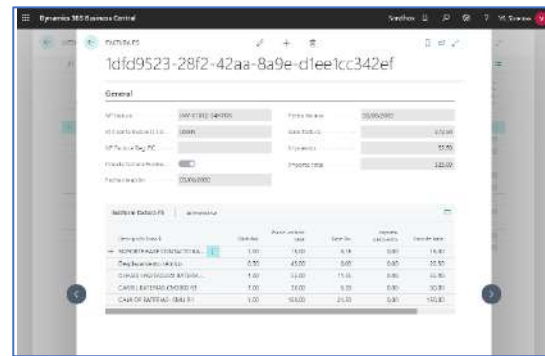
Dynamics 365 Business Central

Sandbox

FACTURAS

1dfd9523-28f2-42aa-8a9e-d1ee1cc342ef

General

Nº Factura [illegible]

Fecha factura 20/06/2022

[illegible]

Base Total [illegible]

Nº Factura Reg. FC

Impuestos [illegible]

Importe total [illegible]

Fecha creación 20/06/2022

Líneas Factura FS

| Descripción línea | Cantidad | Precio unitario | Base lín. | Importe descuento | Importe total |
|---|---|---|---|---|---|
| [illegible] | 1,00 | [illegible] | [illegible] | 0,00 | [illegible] |
| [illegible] | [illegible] | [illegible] | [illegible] | 0,00 | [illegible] |
| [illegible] | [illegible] | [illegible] | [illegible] | 0,00 | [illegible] |
| CABLE BATERIAS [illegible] | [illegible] | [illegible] | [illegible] | 0,00 | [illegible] |
| CAJA DE BATERIAS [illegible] | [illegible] | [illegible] | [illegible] | 0,00 | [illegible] |